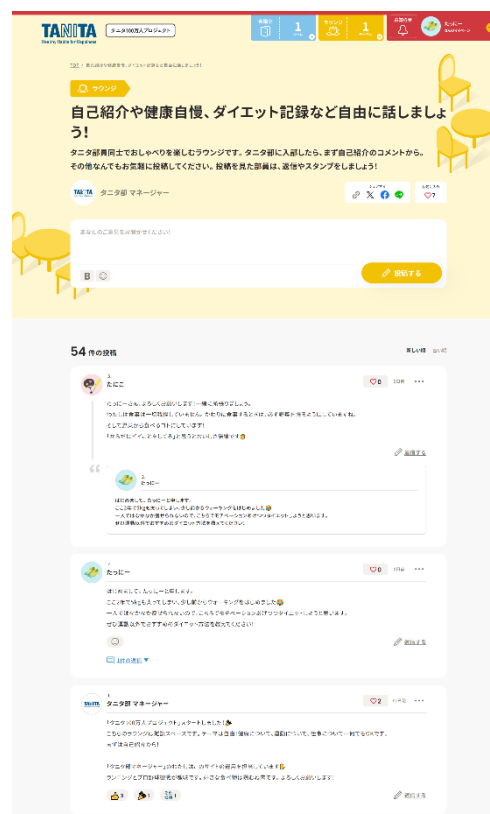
TANITA
タニタ100万人プロジェクト

1
1

たっにー

TOP > 自己紹介や健康自慢、ダイエット記録など自由に話しましょう!

ラウンジ

自己紹介や健康自慢、ダイエット記録など自由に話しましょう!

タニタ部員同士でおしゃべりを楽しむラウンジです。タニタ部に入部したら、まず自己紹介のコメントから。その他なんでもお気軽に投稿してください。投稿を見た部員は、返信やスタンプをしましょう!

タニタ部 マネージャー

7

あなたのご意見をお聞かせください

B

投稿する

54 件の投稿

新しい順 古い順

たにこ

0

たっにーさん、よろしくお願いします!一緒に頑張りましょう。
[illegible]
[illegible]
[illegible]

返信する

たっにー

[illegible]
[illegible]
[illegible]
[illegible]

たっにー

0

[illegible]
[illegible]
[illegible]
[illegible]

返信する

1件の返信

タニタ部 マネージャー

2

「タニタ100万人プロジェクト」がスタートしました!
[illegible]
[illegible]

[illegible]
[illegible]

返信する